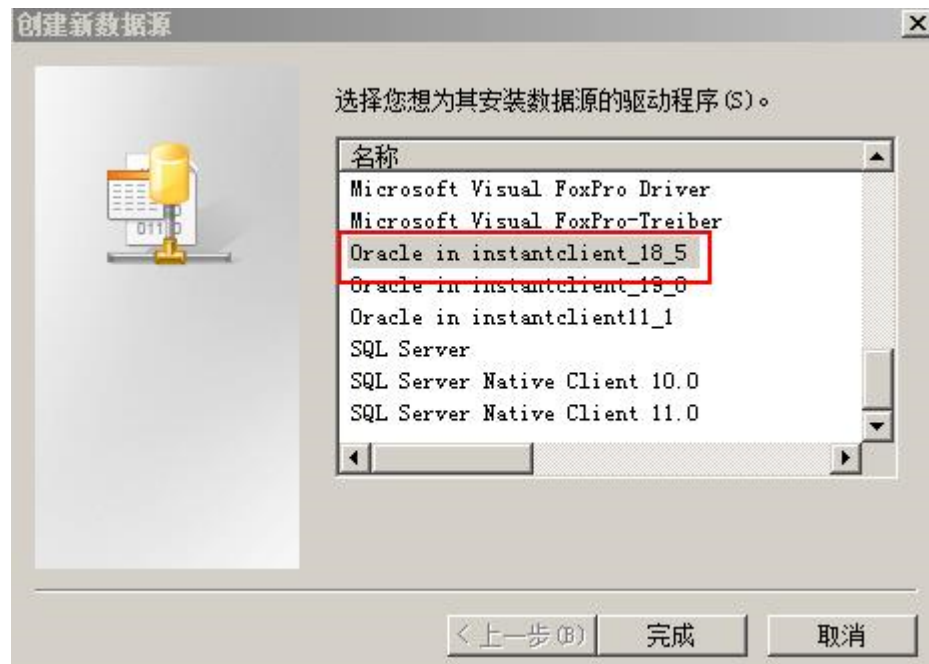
创建新数据源

×

选择您想为其安装数据源的驱动程序(S)。

名称
Microsoft Visual FoxPro Driver
Microsoft Visual FoxPro-Treiber
Oracle in instantclient_18_5
Oracle in instantclient_19_8
Oracle in instantclient11_1
SQL Server
SQL Server Native Client 10.0
SQL Server Native Client 11.0

< 上一步(B)
完成
取消